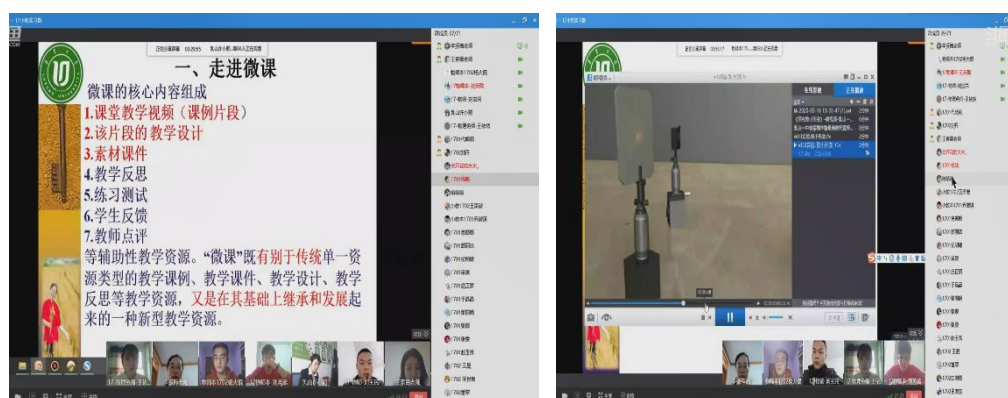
一、走进微课

微课的核心内容组成
1.课堂教学视频（课例片段）
2.该片段的教学设计
3.素材课件
4.教学反思
5.练习测试
6.学生反馈
7.教师点评
等辅助性教学资源。“微课”既有别于传统单一资源类型的教学课例、教学课件、教学设计、教学反思等教学资源，又是在其基础上继承和发展起来的一种新型教学资源。

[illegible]